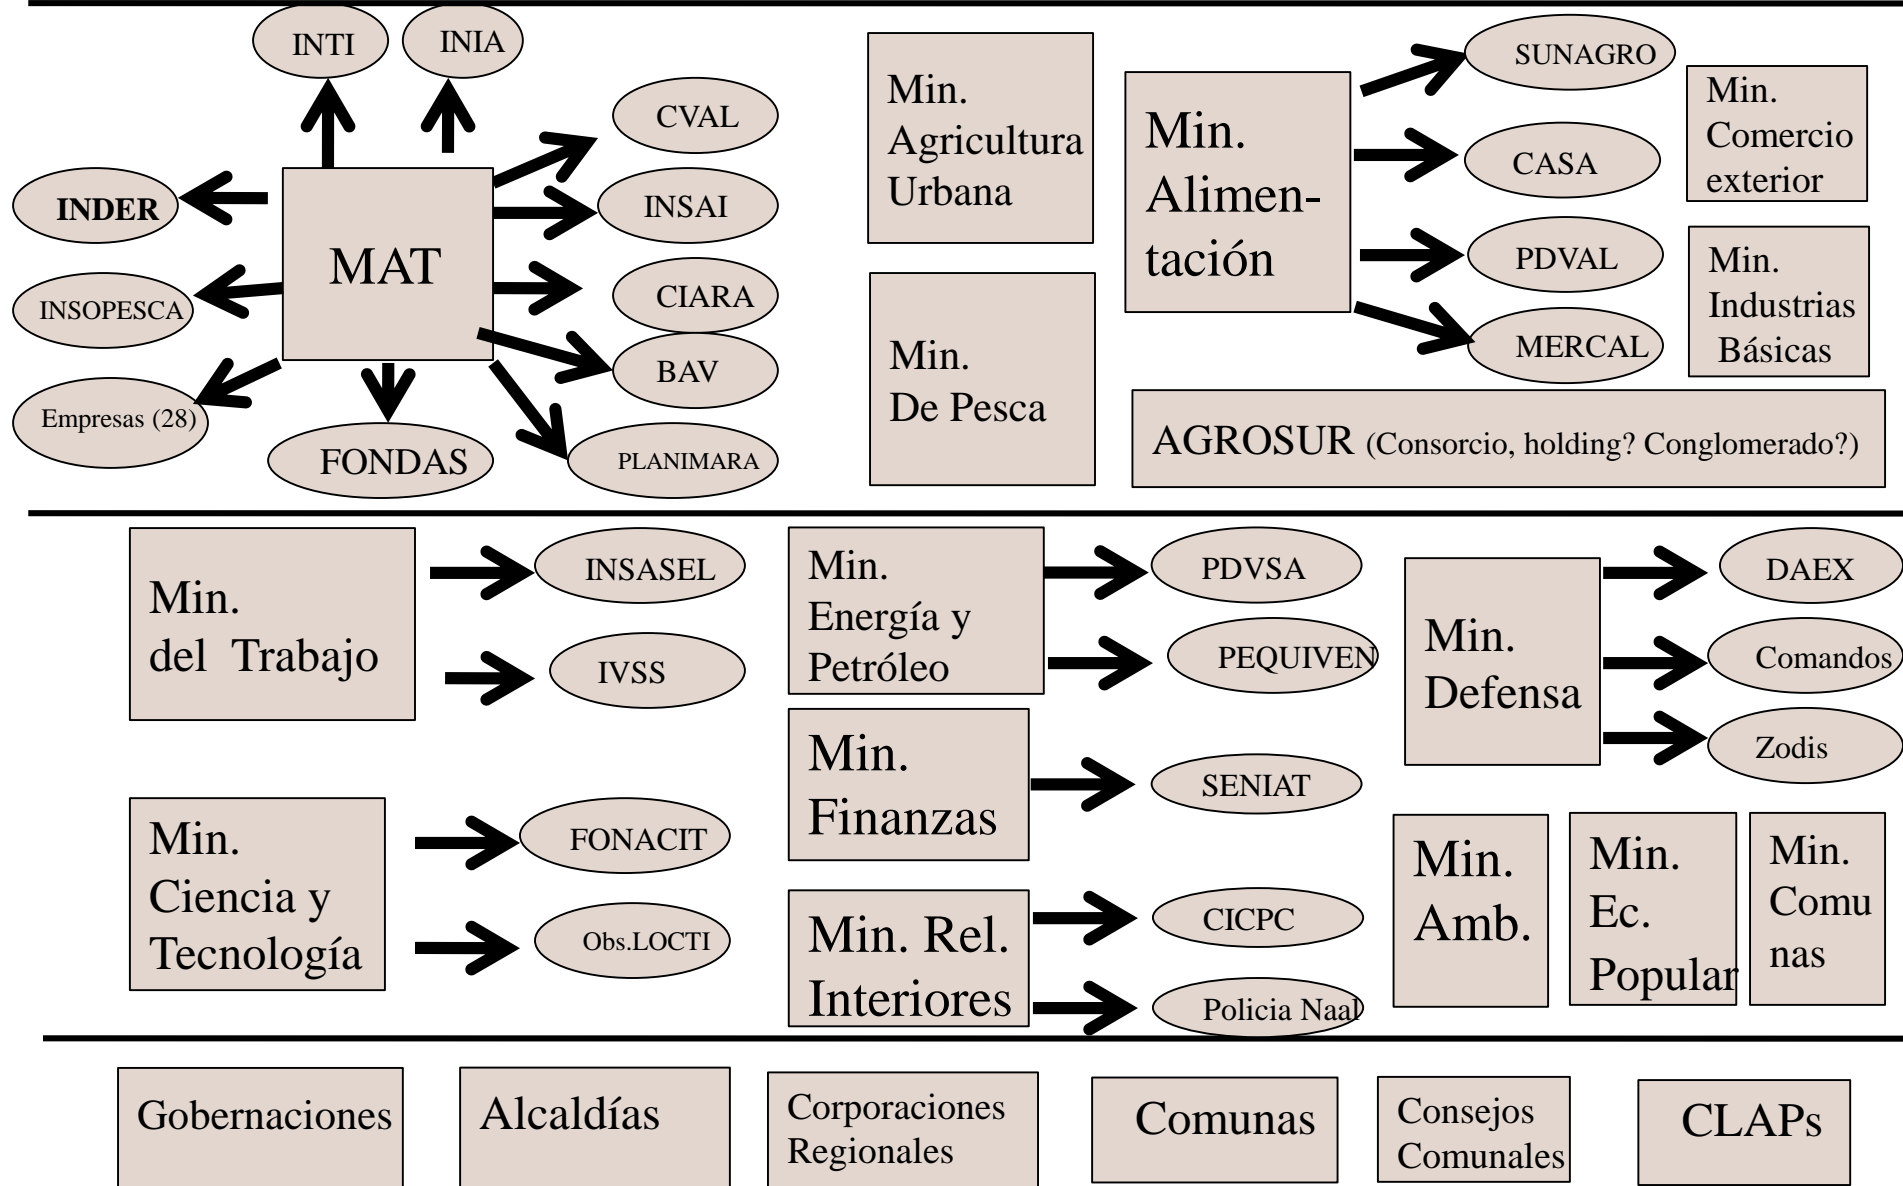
INTI

INIA

CVAL

INDER

INSAI

MAT

CIARA

INSOPESCA

BAV

Empresas (28)

FONDAS

PLANIMARA

Min. Agricultura Urbana

Min. De Pesca

Min. Alimentación

SUNAGRO

CASA

PDVAL

MERCAL

Min. Comercio exterior

Min. Industrias Básicas

AGROSUR (Consorcio, holding? Conglomerado?)

Min. del Trabajo

INSASEL

IVSS

Min. Ciencia y Tecnología

FONACIT

Obs.LOCTI

Min. Energía y Petróleo

PDVSA

PEQUIVEN

Min. Finanzas

SENIAT

Min. Rel. Interiores

CICPC

Policia Naal

Min. Defensa

DAEX

Comandos

Zodis

Min. Amb.

Min. Ec. Popular

Min. Comunas

Gobernaciones

Alcaldías

Corporaciones Regionales

Comunas

Consejos Comunales

CLAPs